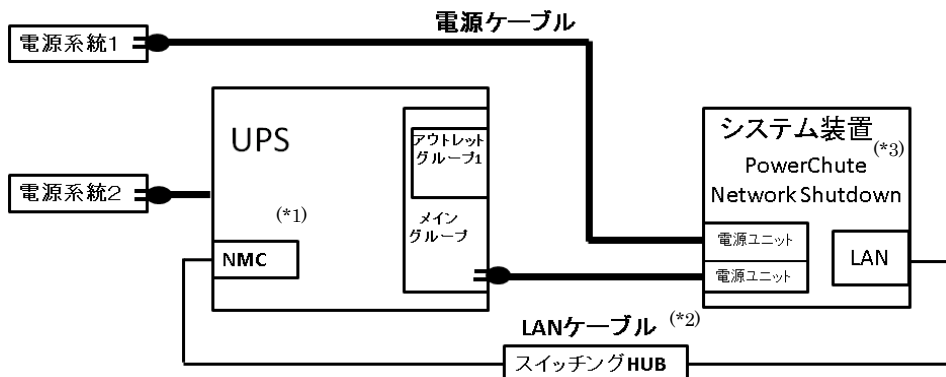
電源ケーブル

電源系統1

UPS

アウトレットグループ1

メイングループ

(*1)

電源系統2

NMC

システム装置 (*3)

PowerChute Network Shutdown

電源ユニット

電源ユニット

LAN

LANケーブル (*2)

スイッチングHUB